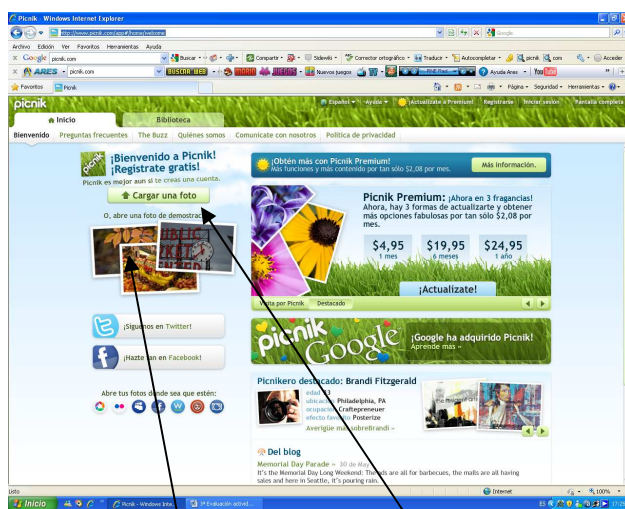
Picnik - Windows Internet Explorer

http://www.picnik.com/app#/home/welcome

Google

Archivo Edición Ver Favoritos Herramientas Ayuda

Google picnik.com Buscar Compartir Sidewiki Corrector ortográfico Traducir Autocompletar picnik com Acceder

ARES picnik.com BUSCAR WEB RADIO JUEGOS Nuevos juegos Ayuda Ares YouTube

Favoritos Picnik

Página Seguridad Herramientas

picnik

Español Ayuda ¡Actualízate a Premium! Regístrate Iniciar sesión Pantalla completa

Inicio Biblioteca

Bienvenido Preguntas frecuentes The Buzz Quiénes somos Comunícate con nosotros Política de privacidad

¡Bienvenido a Picnik! ¡Regístrate gratis!

Picnik es mejor aun si te creas una cuenta.

Cargar una foto

O, abre una foto de demostración

¡Obtén más con Picnik Premium!
Más funciones y más contenido por tan sólo $2,08 por mes.

Más información.

Picnik Premium: ¡Ahora en 3 fragancias!
Ahora, hay 3 formas de actualizarte y obtener más opciones fabulosas por tan sólo $2,08 por mes.

$4,95 1 mes

$19,95 6 meses

$24,95 1 año

¡Actualízate!

Visita por Picnik Destacado

¡Síguenos en Twitter!

¡Hazte fan en Facebook!

Abre tus fotos donde sea que estén:

picnik Google

¡Google ha adquirido Picnik!
Aprende más »

Picnikero destacado: Brandi Fitzgerald

edad 33
ubicación Philadelphia, PA
ocupación Crafterpreneuer
efecto favorito Posterize
Averigüe más sobre Brandi »

Del blog

Memorial Day Parade » 30 de mayo
It's the Memorial Day Long Weekend! The ads are all for barbecues, the malls are all having sales and here in Seattle, it's pouring rain.

Listo

Internet

100%

Inicio

Picnik - Windows Inte...

3ª Evaluación activid...

ES